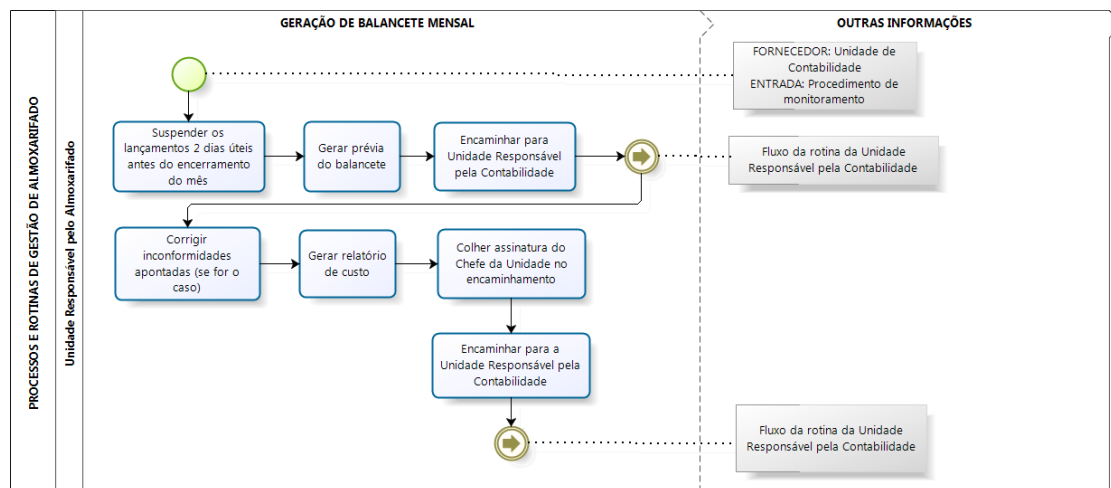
PROCESSOS E ROTINAS DE GESTÃO DE ALMOXARIFADO

Unidade Responsável pelo Almoxarifado

GERAÇÃO DE BALANCETE MENSAL

OUTRAS INFORMAÇÕES

FORNECEDOR: Unidade de Contabilidade
ENTRADA: Procedimento de monitoramento

Suspender os lançamentos 2 dias úteis antes do encerramento do mês

Gerar prévia do balancete

Encaminhar para Unidade Responsável pela Contabilidade

Fluxo da rotina da Unidade Responsável pela Contabilidade

Corrigir inconformidades apontadas (se for o caso)

Gerar relatório de custo

Colher assinatura do Chefe da Unidade no encaminhamento

Encaminhar para a Unidade Responsável pela Contabilidade

Fluxo da rotina da Unidade Responsável pela Contabilidade